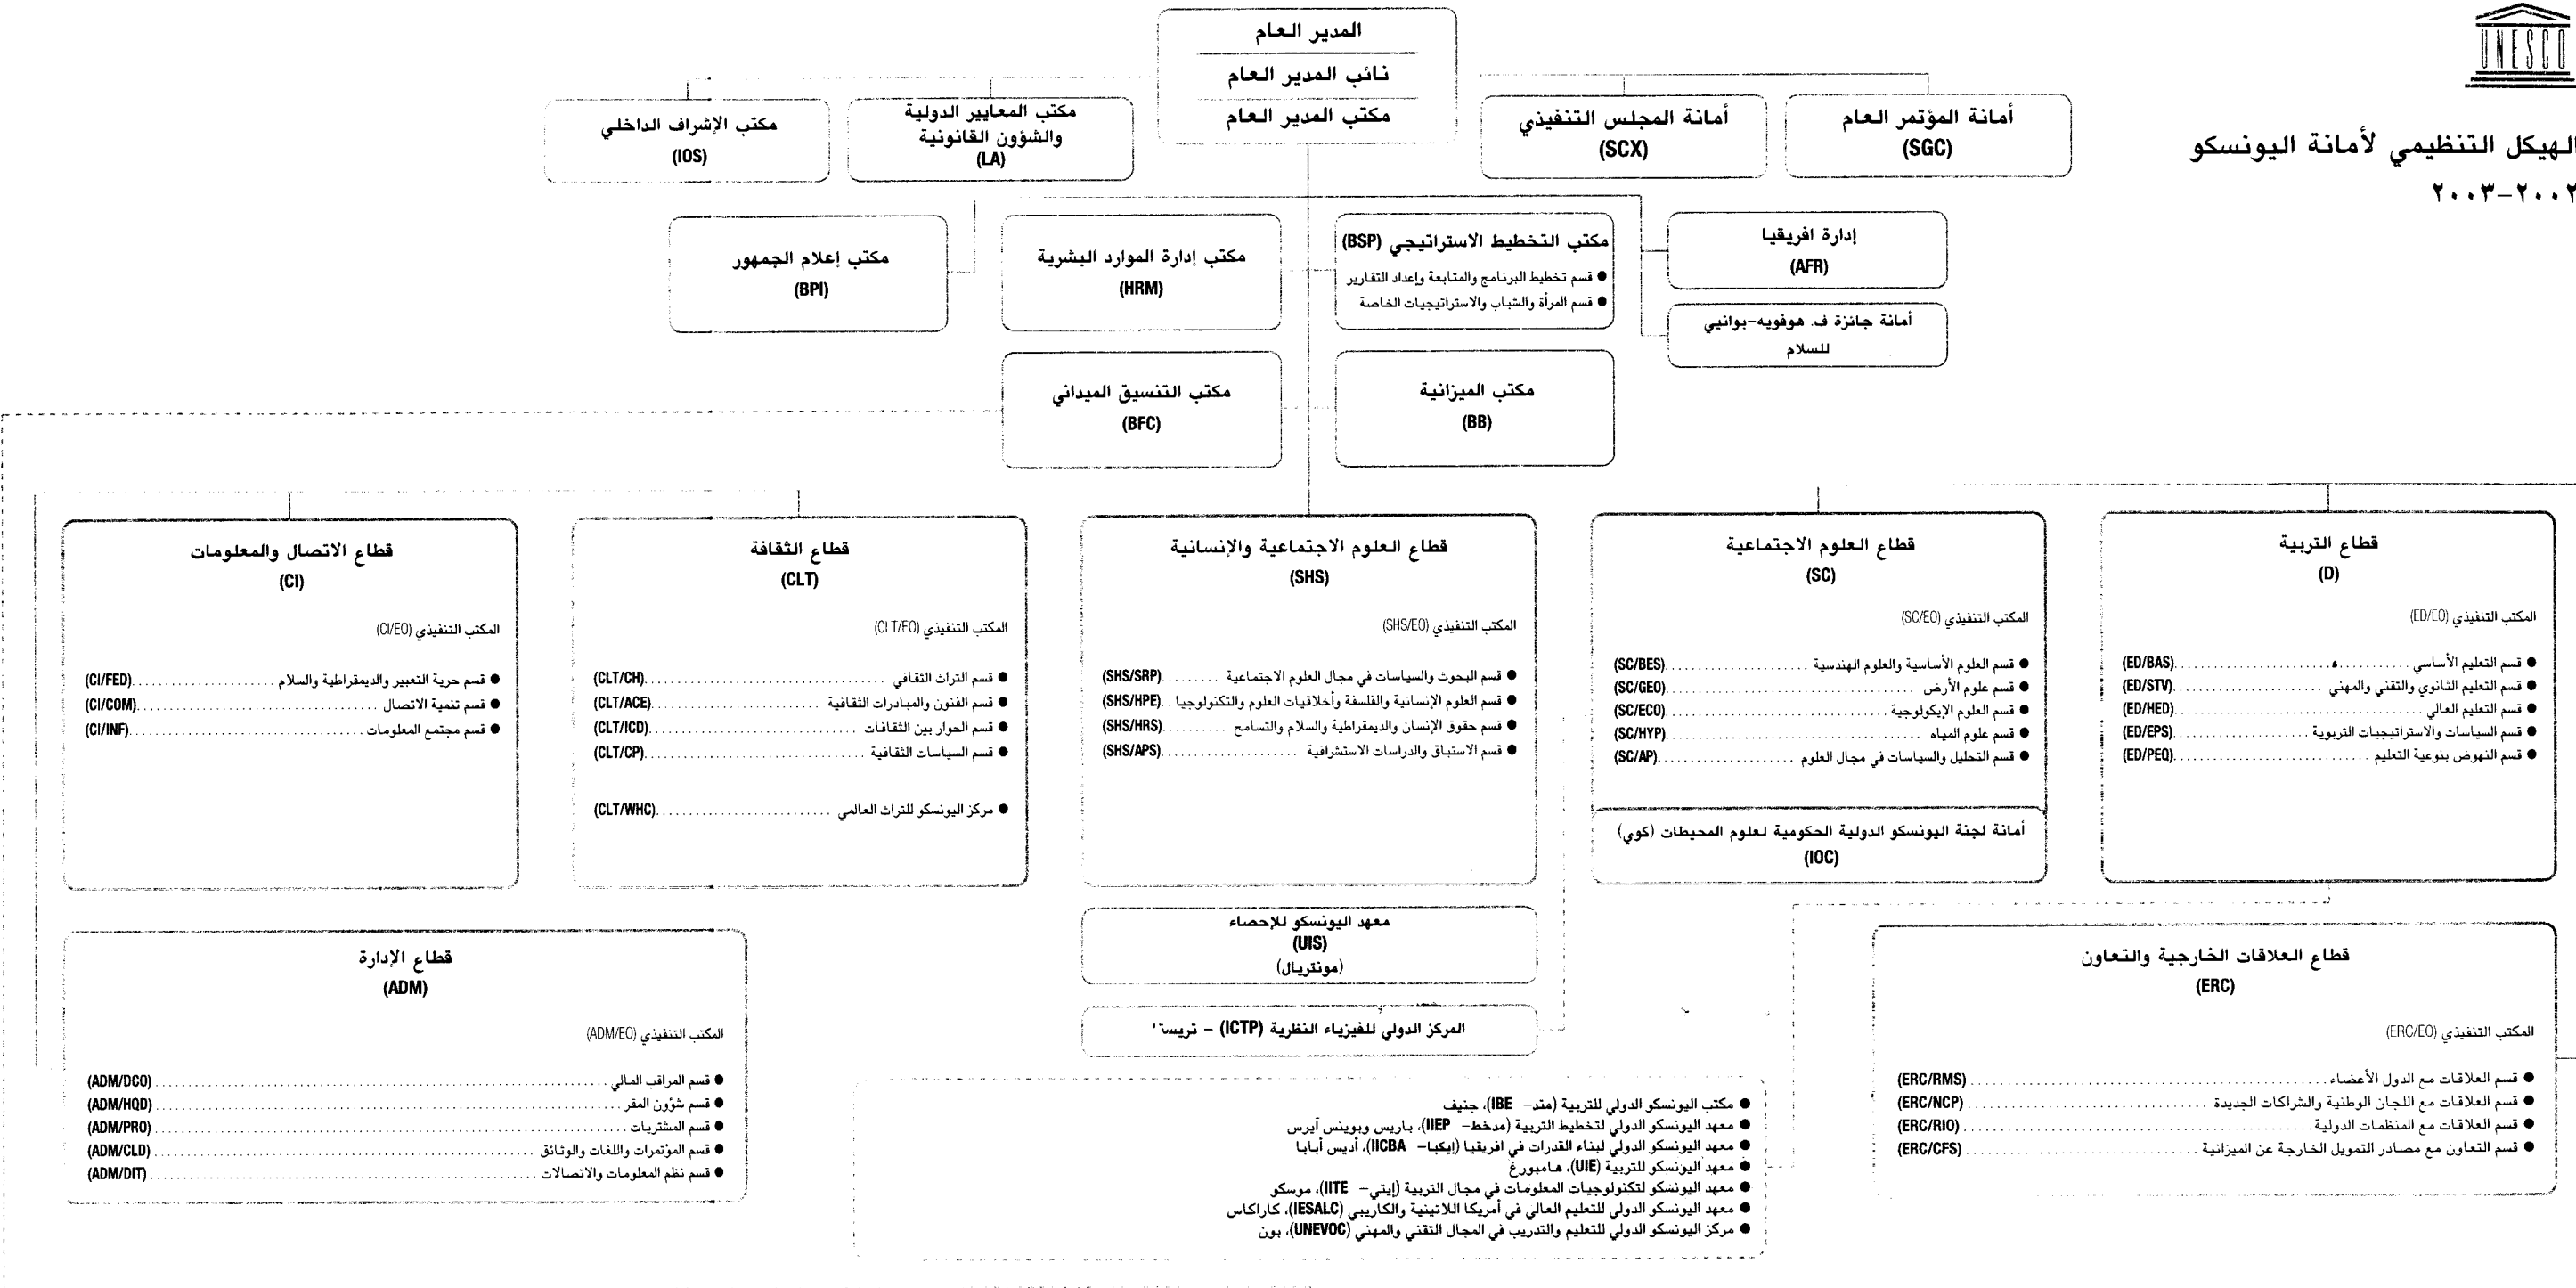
UNESCO

الهيكل التنظيمي لأمانة اليونسكو
٢٠٠٢-٢٠٠٣

المدير العام
نائب المدير العام
مكتب المدير العام

أمانة المؤتمر العام (SGC)

أمانة المجلس التنفيذي (SCX)

مكتب المعايير الدولية والشؤون القانونية (LA)

مكتب الإشراف الداخلي (IOS)

إدارة افريقيا (AFR)

أمانة جائزة ف. هوفويه-بوانيي للسلام

مكتب التخطيط الاستراتيجي (BSP)
● قسم تخطيط البرنامج والمتابعة وإعداد التقارير
● قسم المرأة والشباب والاستراتيجيات الخاصة

مكتب إدارة الموارد البشرية (HRM)

مكتب إعلام الجمهور (BPI)

مكتب الميزانية (BB)

مكتب التنسيق الميداني (BFC)

قطاع التربية (D)
المكتب التنفيذي (ED/EO)
● قسم التعليم الأساسي ........ (ED/BAS)
● قسم التعليم الثانوي والتقني والمهني ........ (ED/STV)
● قسم التعليم العالي ........ (ED/HED)
● قسم السياسات والاستراتيجيات التربوية ........ (ED/EPS)
● قسم النهوض بنوعية التعليم ........ (ED/PEQ)

قطاع العلوم الاجتماعية (SC)
المكتب التنفيذي (SC/EO)
● قسم العلوم الأساسية والعلوم الهندسية ........ (SC/BES)
● قسم علوم الأرض ........ (SC/GEO)
● قسم العلوم الإيكولوجية ........ (SC/ECO)
● قسم علوم المياه ........ (SC/HYP)
● قسم التحليل والسياسات في مجال العلوم ........ (SC/AP)

أمانة لجنة اليونسكو الدولية الحكومية لعلوم المحيطات (كوي) (IOC)

قطاع العلوم الاجتماعية والإنسانية (SHS)
المكتب التنفيذي (SHS/EO)
● قسم البحوث والسياسات في مجال العلوم الاجتماعية ........ (SHS/SRP)
● قسم العلوم الإنسانية والفلسفة وأخلاقيات العلوم والتكنولوجيا ........ (SHS/HPE)
● قسم حقوق الإنسان والديمقراطية والسلام والتسامح ........ (SHS/HRS)
● قسم الاستباق والدراسات الاستشرافية ........ (SHS/APS)

قطاع الثقافة (CLT)
المكتب التنفيذي (CLT/EO)
● قسم التراث الثقافي ........ (CLT/CH)
● قسم الفنون والمبادرات الثقافية ........ (CLT/ACE)
● قسم الحوار بين الثقافات ........ (CLT/ICD)
● قسم السياسات الثقافية ........ (CLT/CP)
● مركز اليونسكو للتراث العالمي ........ (CLT/WHC)

قطاع الاتصال والمعلومات (CI)
المكتب التنفيذي (CI/EO)
● قسم حرية التعبير والديمقراطية والسلام ........ (CI/FED)
● قسم تنمية الاتصال ........ (CI/COM)
● قسم مجتمع المعلومات ........ (CI/INF)

معهد اليونسكو للإحصاء
(UIS)
(مونتريال)

المركز الدولي للفيزياء النظرية (ICTP) - تريستا

قطاع الإدارة (ADM)
المكتب التنفيذي (ADM/EO)
● قسم المراقب المالي ........ (ADM/DCO)
● قسم شؤون المقر ........ (ADM/HQD)
● قسم المشتريات ........ (ADM/PRO)
● قسم المؤتمرات واللغات والوثائق ........ (ADM/CLD)
● قسم نظم المعلومات والاتصالات ........ (ADM/DIT)

● مكتب اليونسكو الدولي للتربية (متد- IBE)، جنيف
● معهد اليونسكو الدولي لتخطيط التربية (مدخط- IIEP)، باريس وبوينس آيرس
● معهد اليونسكو الدولي لبناء القدرات في افريقيا (إيكبا- IICBA)، أديس أبابا
● معهد اليونسكو للتربية (UIE)، هامبورغ
● معهد اليونسكو لتكنولوجيات المعلومات في مجال التربية (إيتي- IITE)، موسكو
● معهد اليونسكو الدولي للتعليم العالي في أمريكا اللاتينية والكاريبي (IESALC)، كاراكاس
● مركز اليونسكو الدولي للتعليم والتدريب في المجال التقني والمهني (UNEVOC)، بون

قطاع العلاقات الخارجية والتعاون (ERC)
المكتب التنفيذي (ERC/EO)
● قسم العلاقات مع الدول الأعضاء ........ (ERC/RMS)
● قسم العلاقات مع اللجان الوطنية والشراكات الجديدة ........ (ERC/NCP)
● قسم العلاقات مع المنظمات الدولية ........ (ERC/RIO)
● قسم التعاون مع مصادر التمويل الخارجة عن الميزانية ........ (ERC/CFS)